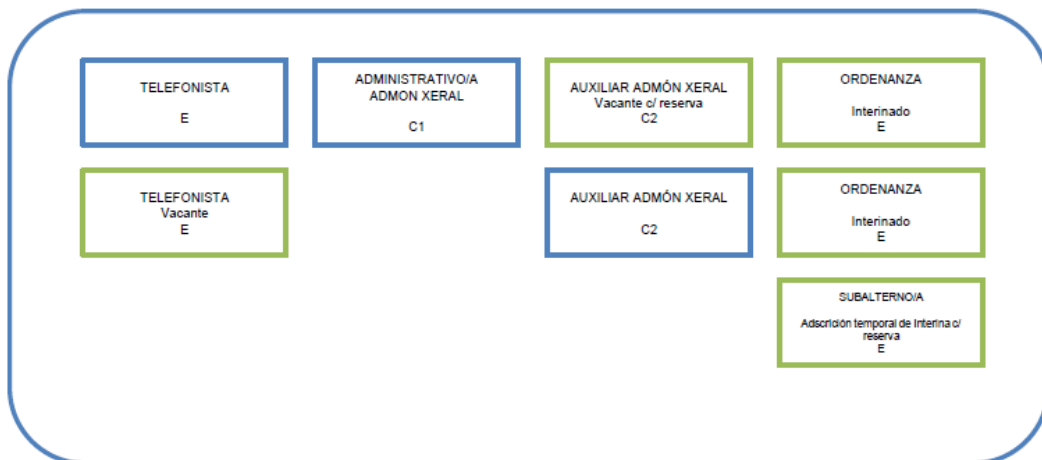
TELEFONISTA

E

ADMINISTRATIVO/A
ADMON XERAL

C1

AUXILIAR ADMÓN XERAL
Vacante c/ reserva
C2

ORDENANZA

Interinado
E

TELEFONISTA
Vacante
E

AUXILIAR ADMÓN XERAL

C2

ORDENANZA

Interinado
E

SUBALTERNO/A

Adscrición temporal de interina c/ reserva
E